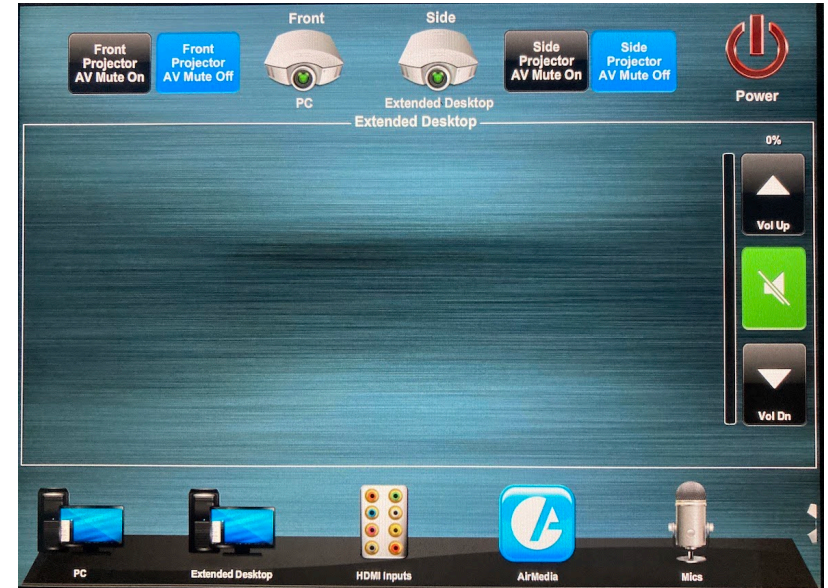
Front Projector AV Mute On

Front Projector AV Mute Off

Front

PC

Side

Extended Desktop

Side Projector AV Mute On

Side Projector AV Mute Off

Power

Extended Desktop

0%

Vol Up

Vol Dn

PC

Extended Desktop

HDMI Inputs

AirMedia

Mics